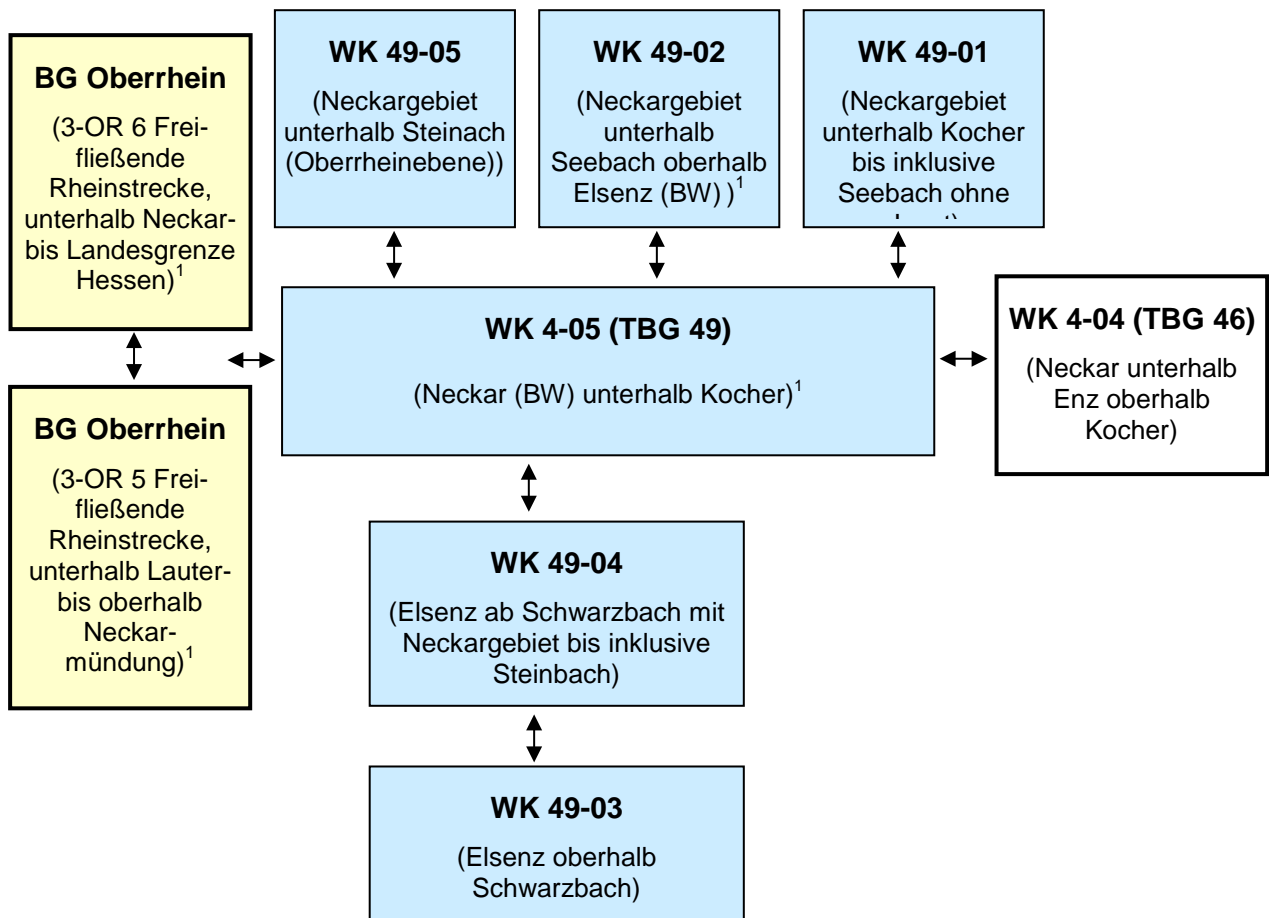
**BG Oberrhein**

(3-OR 6 Freifließende Rheinstrecke, unterhalb Neckar- bis Landesgrenze Hessen)$^1$

**WK 49-05**

(Neckargebiet unterhalb Steinach (Oberrheinebene))

**WK 49-02**

(Neckargebiet unterhalb Seebach oberhalb Elsenz (BW) )$^1$

**WK 49-01**

(Neckargebiet unterhalb Kocher bis inklusive Seebach ohne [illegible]

**WK 4-05 (TBG 49)**

(Neckar (BW) unterhalb Kocher)$^1$

**WK 4-04 (TBG 46)**

(Neckar unterhalb Enz oberhalb Kocher)

**BG Oberrhein**

(3-OR 5 Freifließende Rheinstrecke, unterhalb Lauter- bis oberhalb Neckarmündung)$^1$

**WK 49-04**

(Elsenz ab Schwarzbach mit Neckargebiet bis inklusive Steinbach)

**WK 49-03**

(Elsenz oberhalb Schwarzbach)